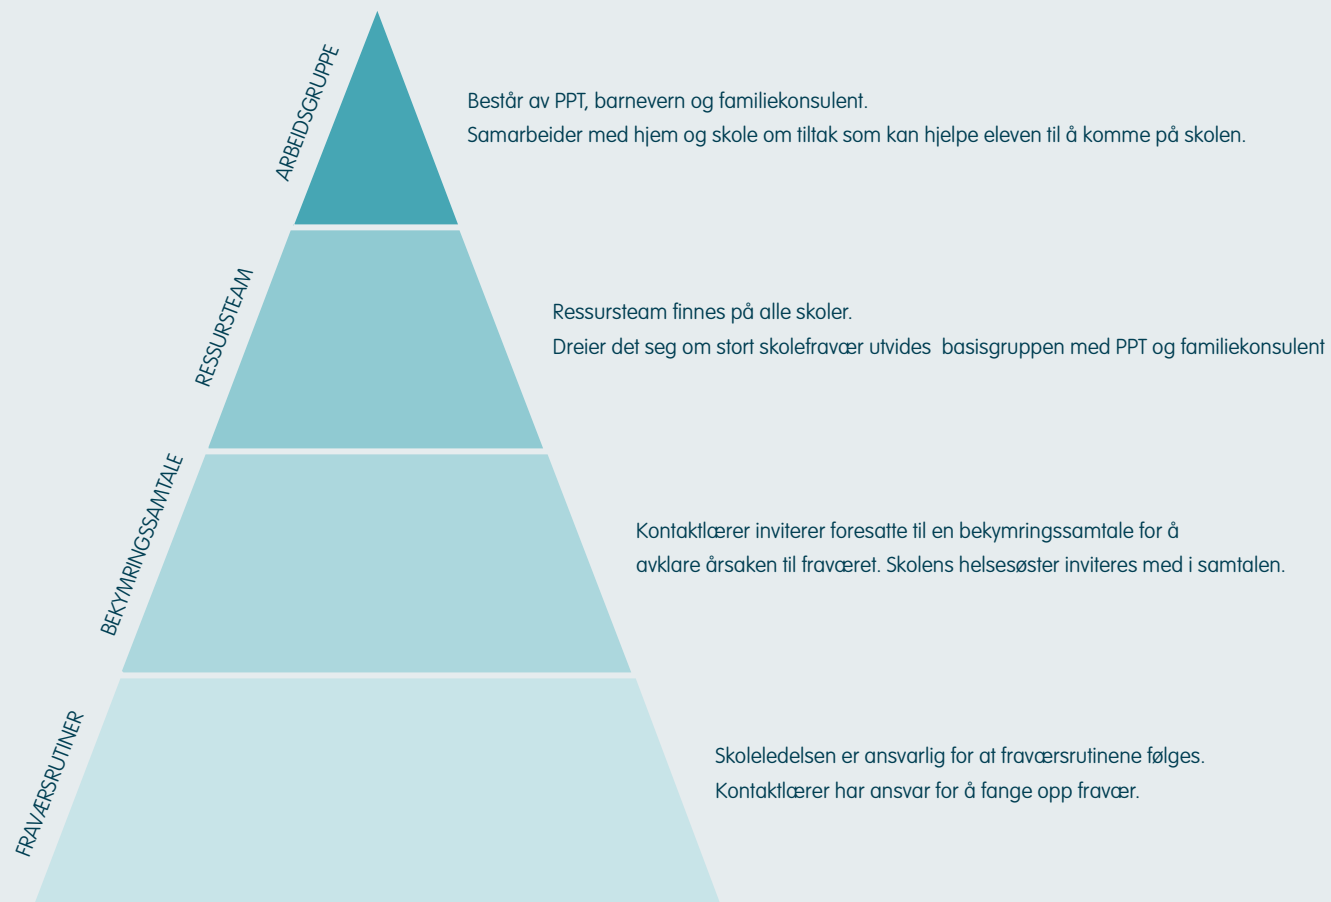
ARBEIDSGRUPPE

Består av PPT, barnevern og familiekonsulent.
Samarbeider med hjem og skole om tiltak som kan hjelpe eleven til å komme på skolen.

RESSURSTEAM

Ressursteam finnes på alle skoler.
Dreier det seg om stort skolefravær utvides  basisgruppen med PPT og familiekonsulent

BEKYMRINGSSAMTALE

Kontaktlærer inviterer foresatte til en bekymringssamtale for å avklare årsaken til fraværet. Skolens helsesøster inviteres med i samtalen.

FRAVÆRSRUTINER

Skoleledelsen er ansvarlig for at fraværsrutinene følges.
Kontaktlærer har ansvar for å fange opp fravær.